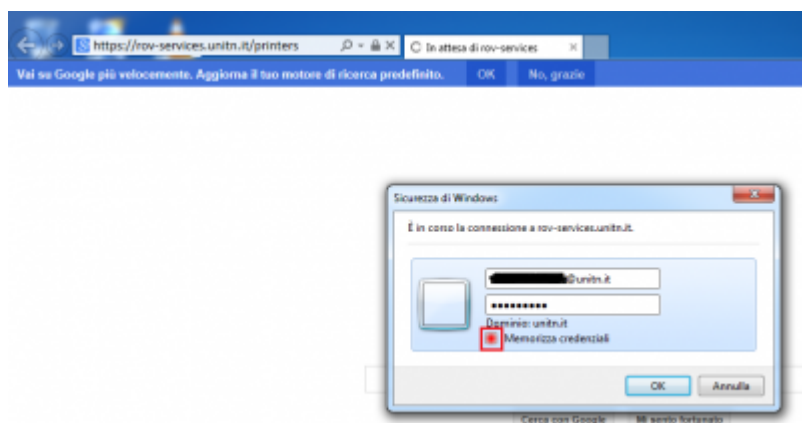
https://rov-services.unitn.it/printers

In attesa di rov-services

Vai su Google più velocemente. Aggiorna il tuo motore di ricerca predefinito. OK No, grazie

Sicurezza di Windows

È in corso la connessione a rov-services.unitn.it.

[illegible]@unitn.it

••••••••••

Dominio: unitn.it

Memorizza credenziali

OK Annulla

Cerca con Google Mi sento fortunato